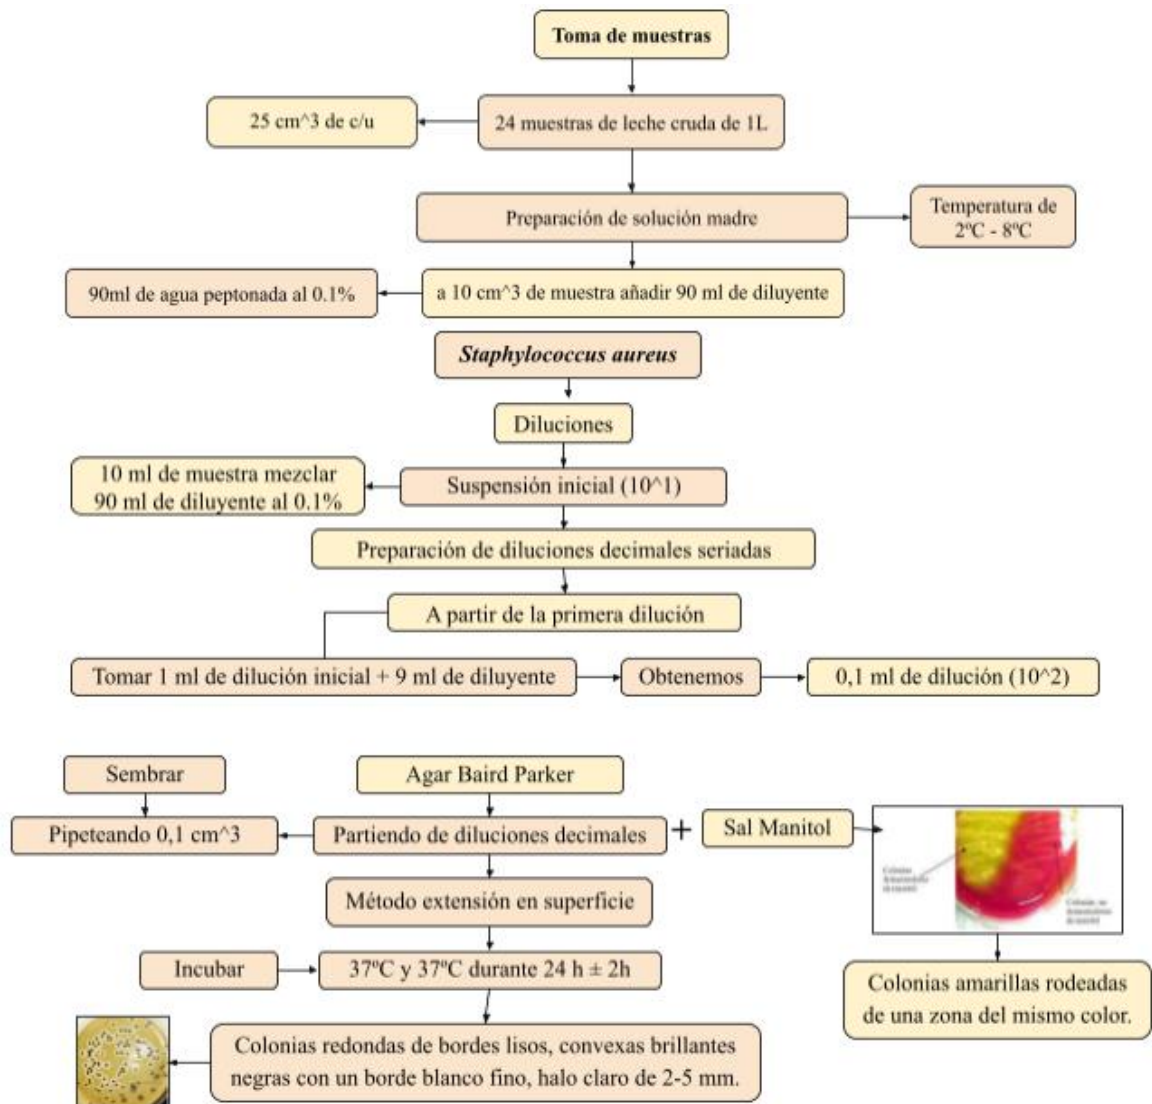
Toma de muestras

25 cm^3 de c/u

24 muestras de leche cruda de 1L

Preparación de solución madre

Temperatura de 2ºC - 8ºC

90ml de agua peptonada al 0.1%

a 10 cm^3 de muestra añadir 90 ml de diluyente

*Staphylococcus aureus*

Diluciones

10 ml de muestra mezclar 90 ml de diluyente al 0.1%

Suspensión inicial (10^1)

Preparación de diluciones decimales seriadas

A partir de la primera dilución

Tomar 1 ml de dilución inicial + 9 ml de diluyente

Obtenemos

0,1 ml de dilución (10^2)

Sembrar

Agar Baird Parker

Pipeteando 0,1 cm^3

Partiendo de diluciones decimales

+

Sal Manitol

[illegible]

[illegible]

Método extensión en superficie

Incubar

37ºC y 37ºC durante 24 h ± 2h

Colonias amarillas rodeadas de una zona del mismo color.

Colonias redondas de bordes lisos, convexas brillantes negras con un borde blanco fino, halo claro de 2-5 mm.